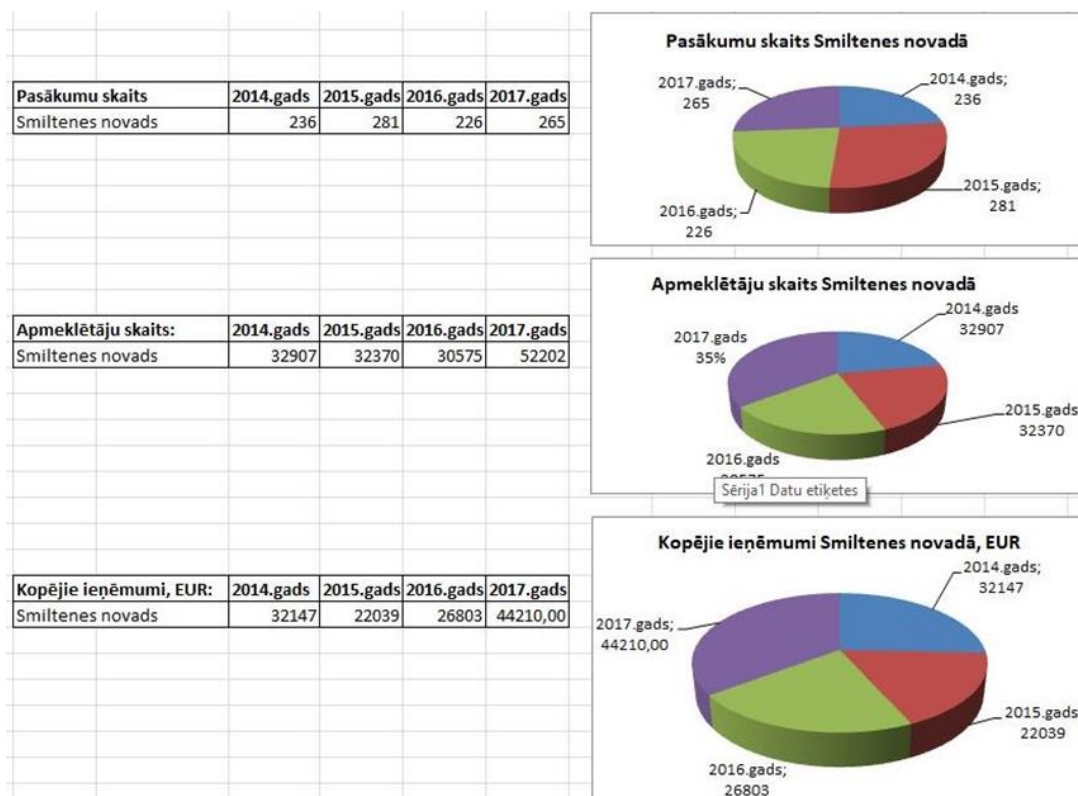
| Pasākumu skaits | 2014.gads | 2015.gads | 2016.gads | 2017.gads |
|---|---|---|---|---|
| Smiltenes novads | 236 | 281 | 226 | 265 |

Pasākumu skaits Smiltenes novadā

2014.gads; 236

2015.gads; 281

2016.gads; 226

2017.gads; 265

| Apmeklētāju skaits: | 2014.gads | 2015.gads | 2016.gads | 2017.gads |
|---|---|---|---|---|
| Smiltenes novads | 32907 | 32370 | 30575 | 52202 |

Apmeklētāju skaits Smiltenes novadā

2014.gads 32907

2015.gads 32370

2016.gads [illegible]

2017.gads 35%

Sērija1 Datu etiķetes

| Kopējie ieņēmumi, EUR: | 2014.gads | 2015.gads | 2016.gads | 2017.gads |
|---|---|---|---|---|
| Smiltenes novads | 32147 | 22039 | 26803 | 44210,00 |

Kopējie ieņēmumi Smiltenes novadā, EUR

2014.gads; 32147

2015.gads 22039

2016.gads; 26803

2017.gads; 44210,00